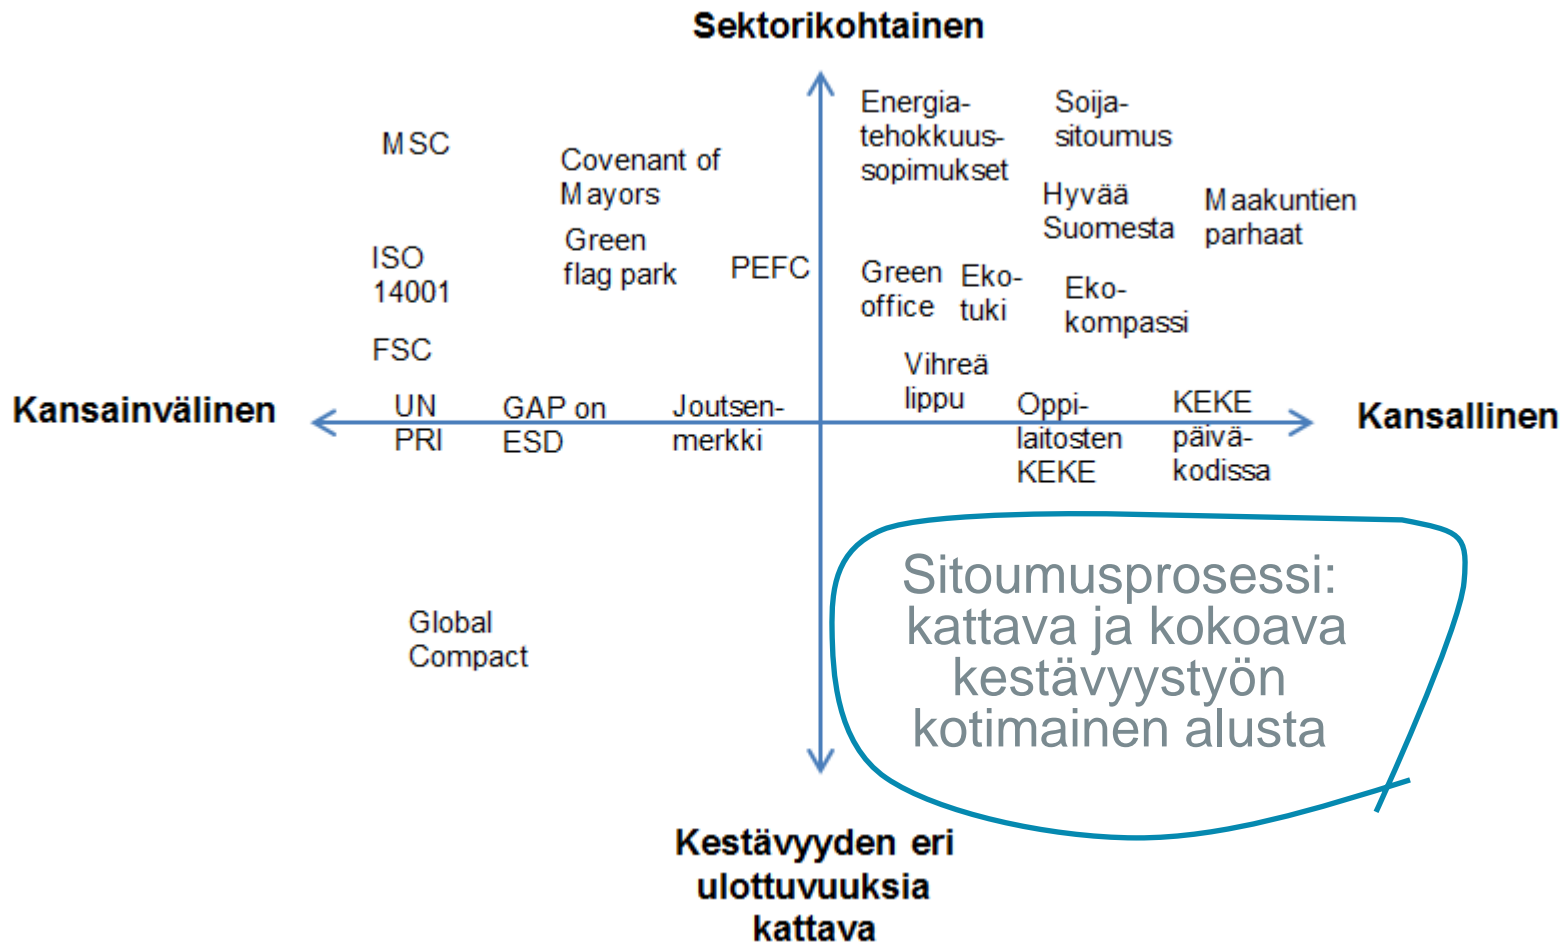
Sektorikohtainen

MSC

Covenant of Mayors

Energiatehokkuussopimukset

Soijasitoumus

Hyvää Suomesta

Maakuntien parhaat

ISO 14001

Green flag park

PEFC

Green office

Ekotuki

Ekokompassi

FSC

Vihreä lippu

Kansainvälinen

UN PRI

GAP on ESD

Joutsenmerkki

Oppilaitosten KEKE

KEKE päiväkodissa

Kansallinen

Sitoumusprosessi: kattava ja kokoava kestävyystyön kotimainen alusta

Global Compact

Kestävyyden eri ulottuvuuksia kattava